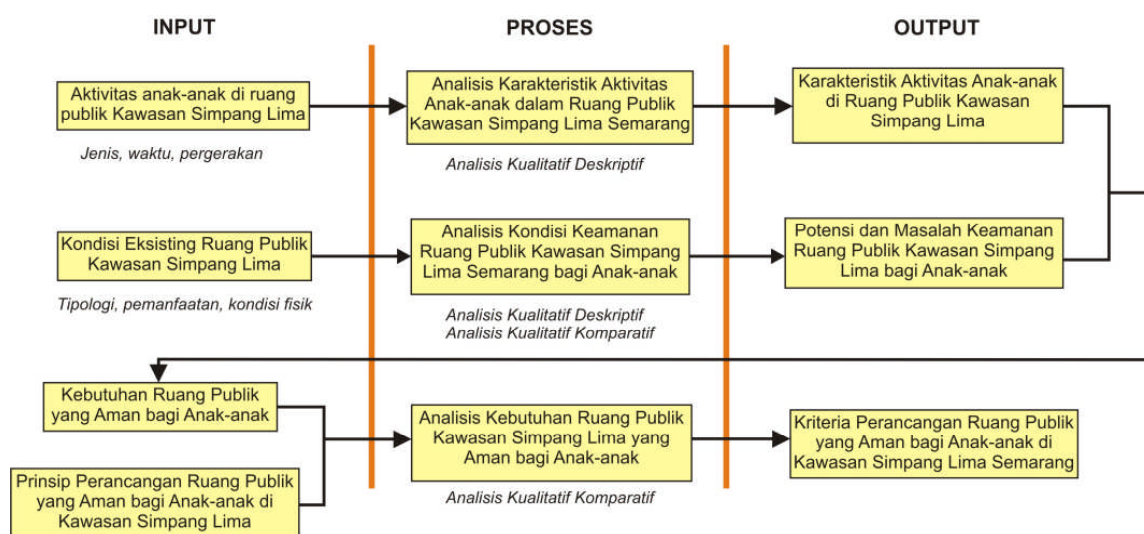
INPUT

PROSES

OUTPUT

Aktivitas anak-anak di ruang publik Kawasan Simpang Lima

Jenis, waktu, pergerakan

Analisis Karakteristik Aktivitas Anak-anak dalam Ruang Publik Kawasan Simpang Lima Semarang

Analisis Kualitatif Deskriptif

Karakteristik Aktivitas Anak-anak di Ruang Publik Kawasan Simpang Lima

Kondisi Eksisting Ruang Publik Kawasan Simpang Lima

Tipologi, pemanfaatan, kondisi fisik

Analisis Kondisi Keamanan Ruang Publik Kawasan Simpang Lima Semarang bagi Anak-anak

Analisis Kualitatif Deskriptif
Analisis Kualitatif Komparatif

Potensi dan Masalah Keamanan Ruang Publik Kawasan Simpang Lima bagi Anak-anak

Kebutuhan Ruang Publik yang Aman bagi Anak-anak

Prinsip Perancangan Ruang Publik yang Aman bagi Anak-anak di Kawasan Simpang Lima

Analisis Kebutuhan Ruang Publik Kawasan Simpang Lima yang Aman bagi Anak-anak

Analisis Kualitatif Komparatif

Kriteria Perancangan Ruang Publik yang Aman bagi Anak-anak di Kawasan Simpang Lima Semarang